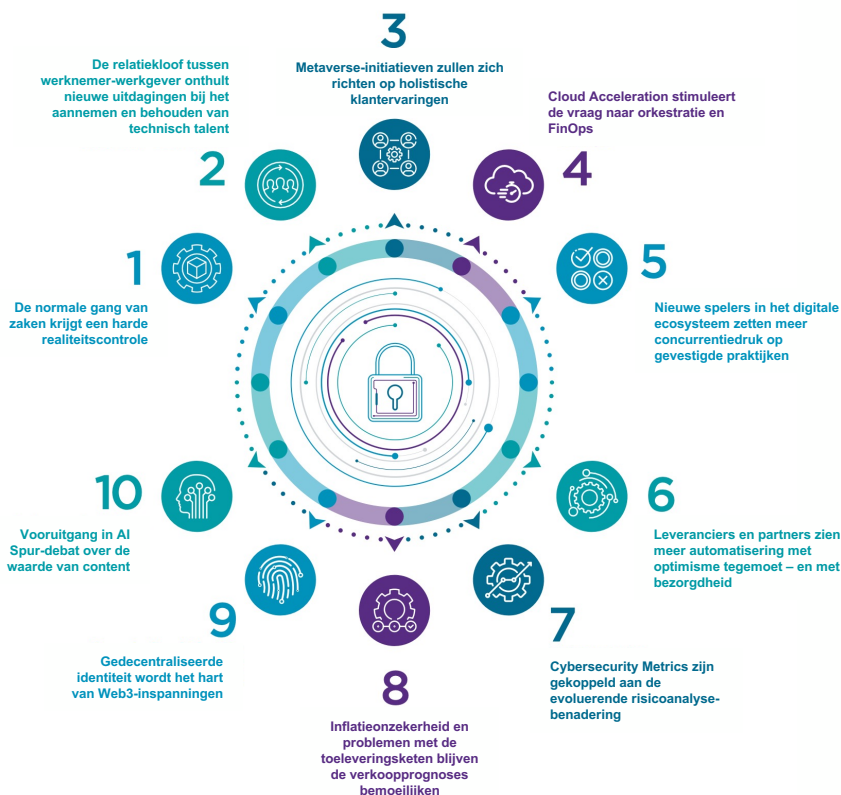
3

Metaverse-initiatieven zullen zich richten op holistische klantervaringen

De relatiekloof tussen werknemer-werkgever onthult nieuwe uitdagingen bij het aannemen en behouden van technisch talent

2

Cloud Acceleration stimuleert de vraag naar orkestratie en FinOps

4

1

De normale gang van zaken krijgt een harde realiteitscontrole

5

Nieuwe spelers in het digitale ecosysteem zetten meer concurrentiedruk op gevestigde praktijken

10

Vooruitgang in AI Spur-debat over de waarde van content

6

Leveranciers en partners zien meer automatisering met optimisme tegemoet – en met bezorgdheid

9

Gedecentraliseerde identiteit wordt het hart van Web3-inspanningen

7

Cybersecurity Metrics zijn gekoppeld aan de evoluerende risicoanalyse-benadering

8

Inflatieonzekerheid en problemen met de toeleveringsketen blijven de verkoopprognoses bemoeilijken